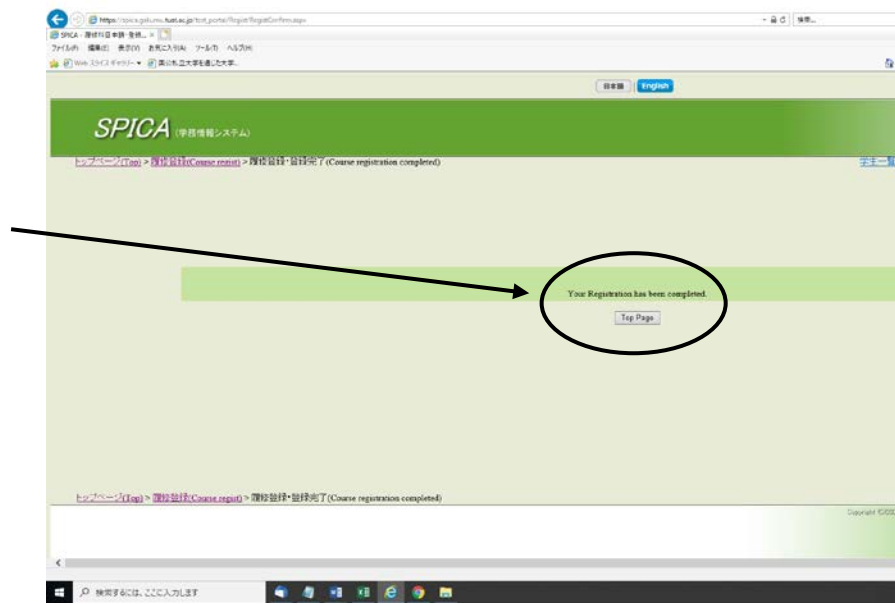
https://spica.gakumu.tuat.ac.jp/tcst_portal/Regist/RegistConfirm.aspx

SPICA - 履修科目登録・登録...

ファイル(F) 編集(E) 表示(V) お気に入り(A) ツール(T) ヘルプ(H)

Web スライス ギャラリー

日本語 English

SPICA (学務情報システム)

トップページ(Top) > 履修登録(Course regist) > 履修登録・登録完了(Course registration completed)

学生一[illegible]

Your Registration has been completed.

Top Page

トップページ(Top) > 履修登録(Course regist) > 履修登録・登録完了(Course registration completed)

Copyright ©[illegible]

検索するには、ここに入力します